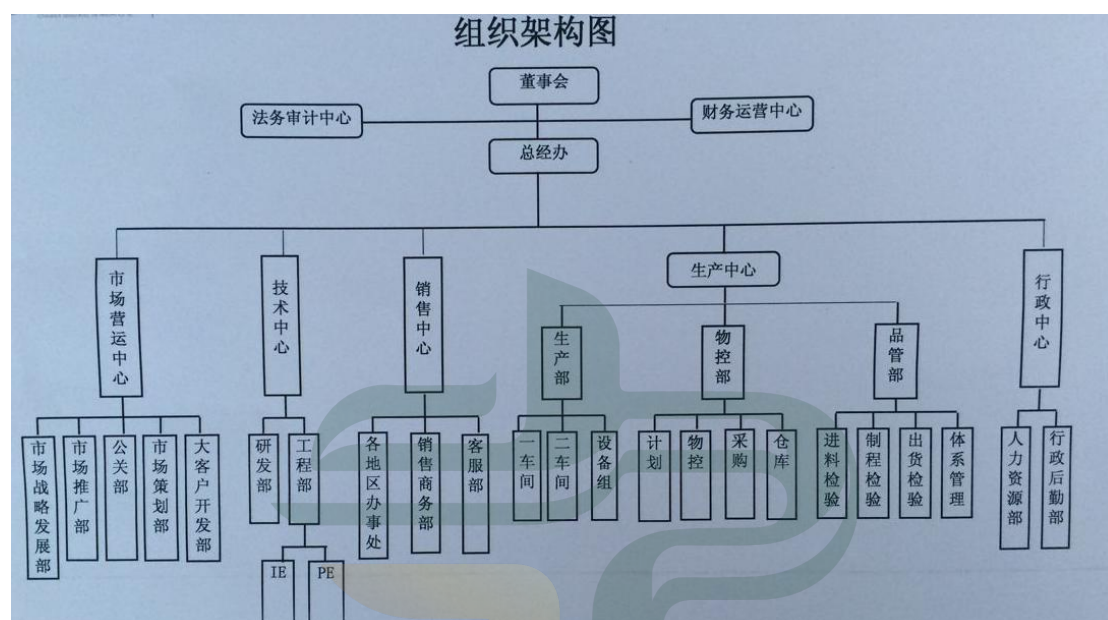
组织架构图

董事会

法务审计中心

财务运营中心

总经办

市场营运中心

技术中心

销售中心

生产中心

行政中心

市场战略发展部

市场推广部

公关部

市场策划部

大客户开发部

研发部

工程部

IE

PE

各地区办事处

销售商务部

客服部

生产部

一车间

二车间

设备组

物控部

计划

物控

采购

仓库

品管部

进料检验

制程检验

出货检验

体系管理

人力资源部

行政后勤部